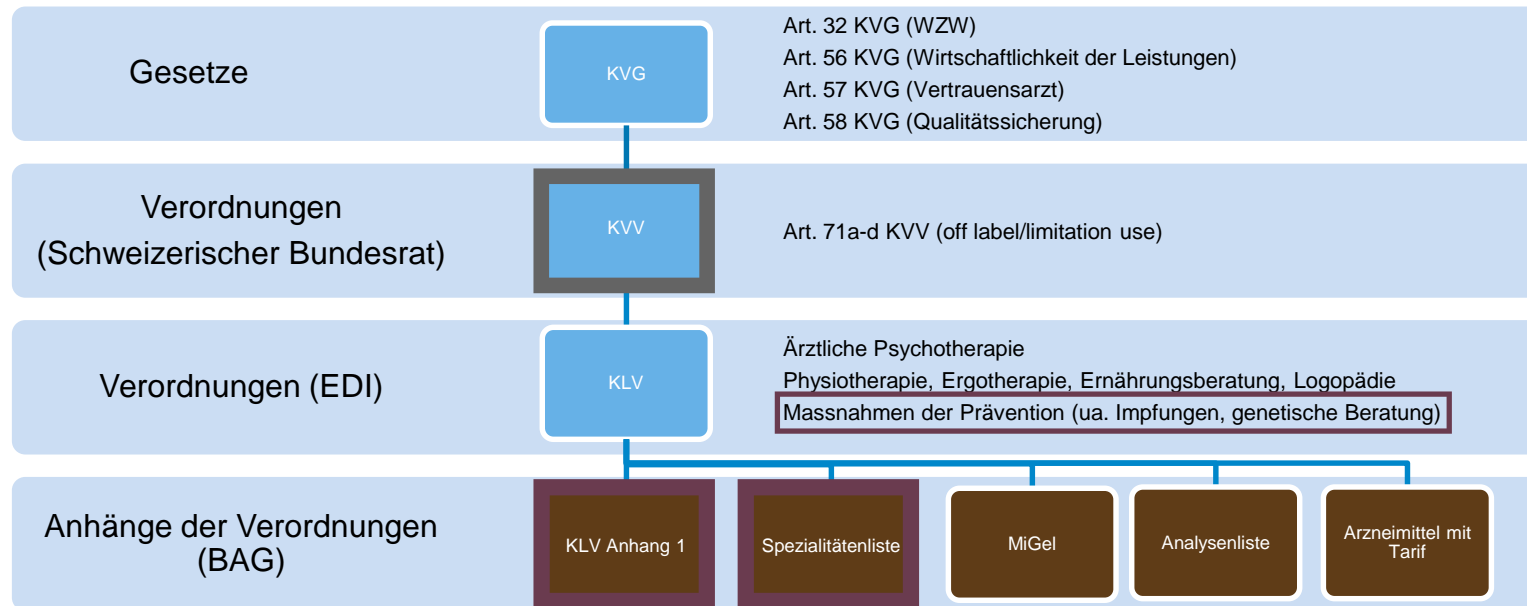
Gesetze

KVG

Art. 32 KVG (WZW)
Art. 56 KVG (Wirtschaftlichkeit der Leistungen)
Art. 57 KVG (Vertrauensarzt)
Art. 58 KVG (Qualitätssicherung)

Verordnungen
(Schweizerischer Bundesrat)

KVV

Art. 71a-d KVV (off label/limitation use)

Verordnungen (EDI)

KLV

Ärztliche Psychotherapie
Physiotherapie, Ergotherapie, Ernährungsberatung, Logopädie
Massnahmen der Prävention (ua. Impfungen, genetische Beratung)

Anhänge der Verordnungen
(BAG)

KLV Anhang 1

Spezialitätenliste

MiGel

Analysenliste

Arzneimittel mit Tarif